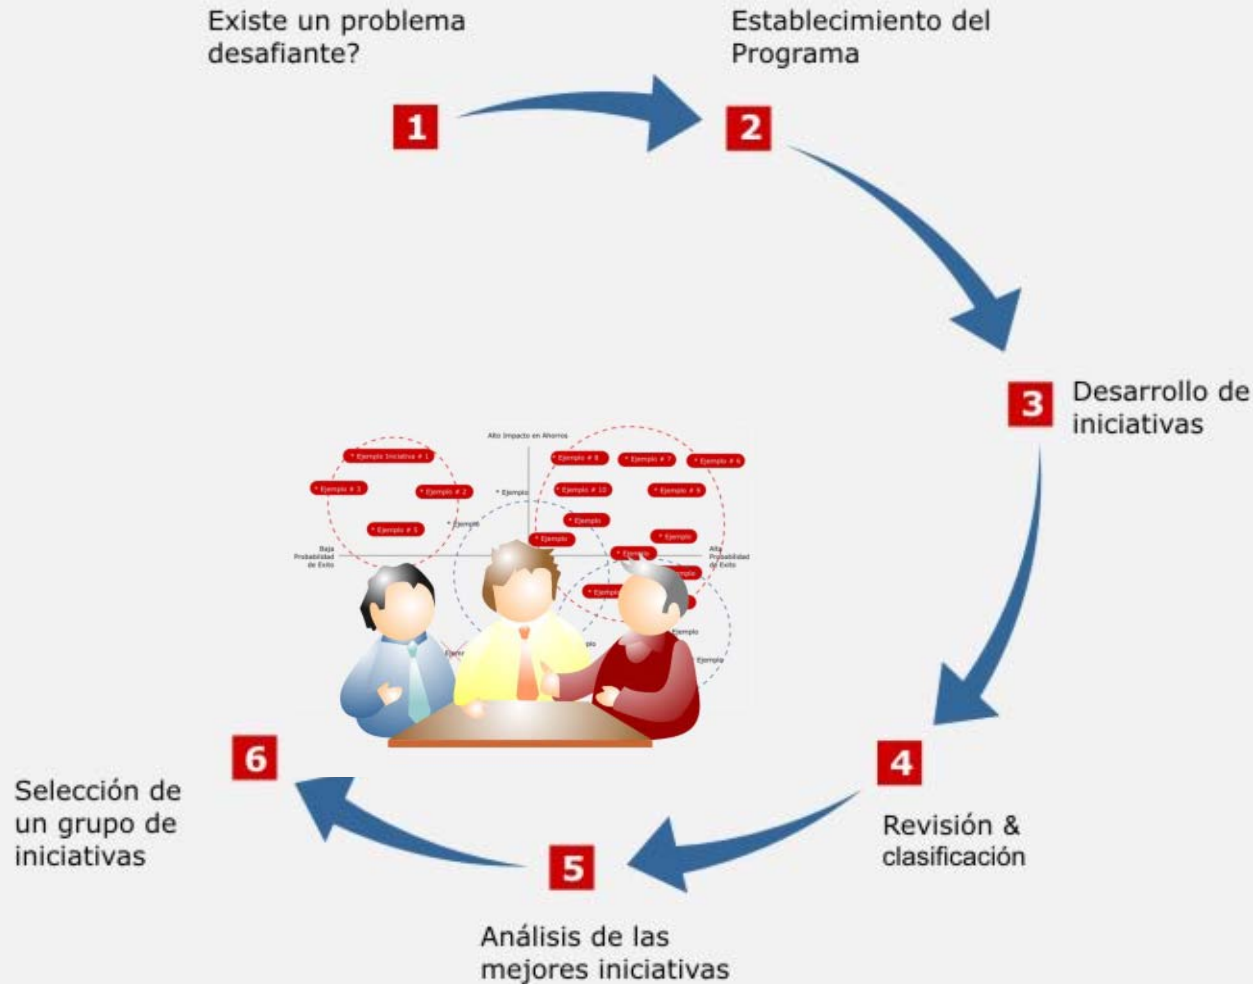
Existe un problema desafiante?

1

Establecimiento del Programa

2

3

Desarrollo de iniciativas

Alto Impacto en Ahorros

* Ejemplo Iniciativa # 1

* Ejemplo # 3

* Ejemplo # 2

* Ejemplo # 5

* Ejemplo

* Ejemplo

* Ejemplo # 8

* Ejemplo # 7

* Ejemplo # 6

* Ejemplo # 10

* Ejemplo # 9

* Ejemplo

* Ejemplo

* Ejemplo

* Ejemplo

Baja Probabilidad de Exito

Alta Probabilidad de Exito

* Ejemplo

* Ejemplo

Ejemplo

Ejemplo

4

Revisión & clasificación

5

Análisis de las mejores iniciativas

6

Selección de un grupo de iniciativas